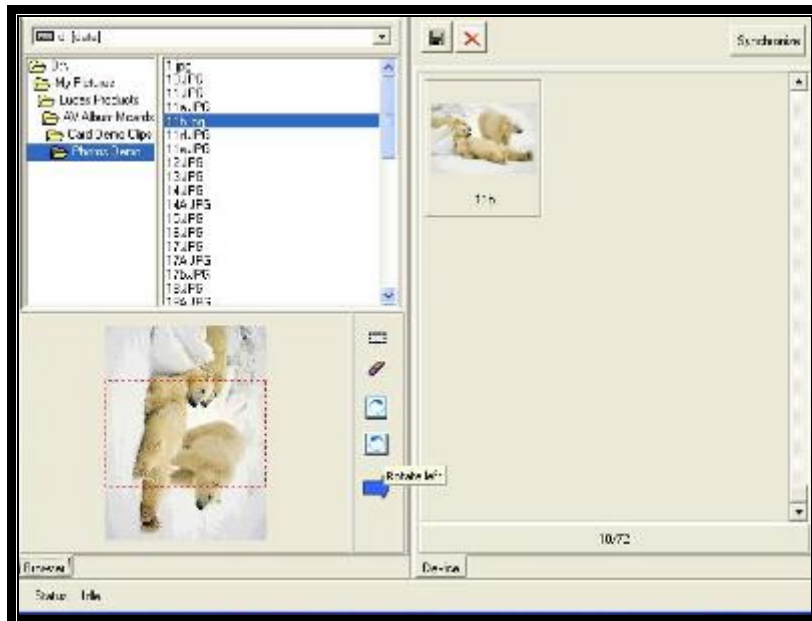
d: [data]

D:\
My Pictures
Lucas Products
AV Album Mounts
Card Demo Clips
Photos Demo

1.jpg
10.JPG
11.JPG
11a.JPG
11b.jpg
11d.JPG
11e.JPG
12.JPG
13.JPG
14.JPG
14A.JPG
15.JPG
16.JPG
17.JPG
17A.JPG
17b.JPG
18.JPG
18A.JPG

Rotate left

Browser

Synchronize

11b

10/72

Device

Status: Idle